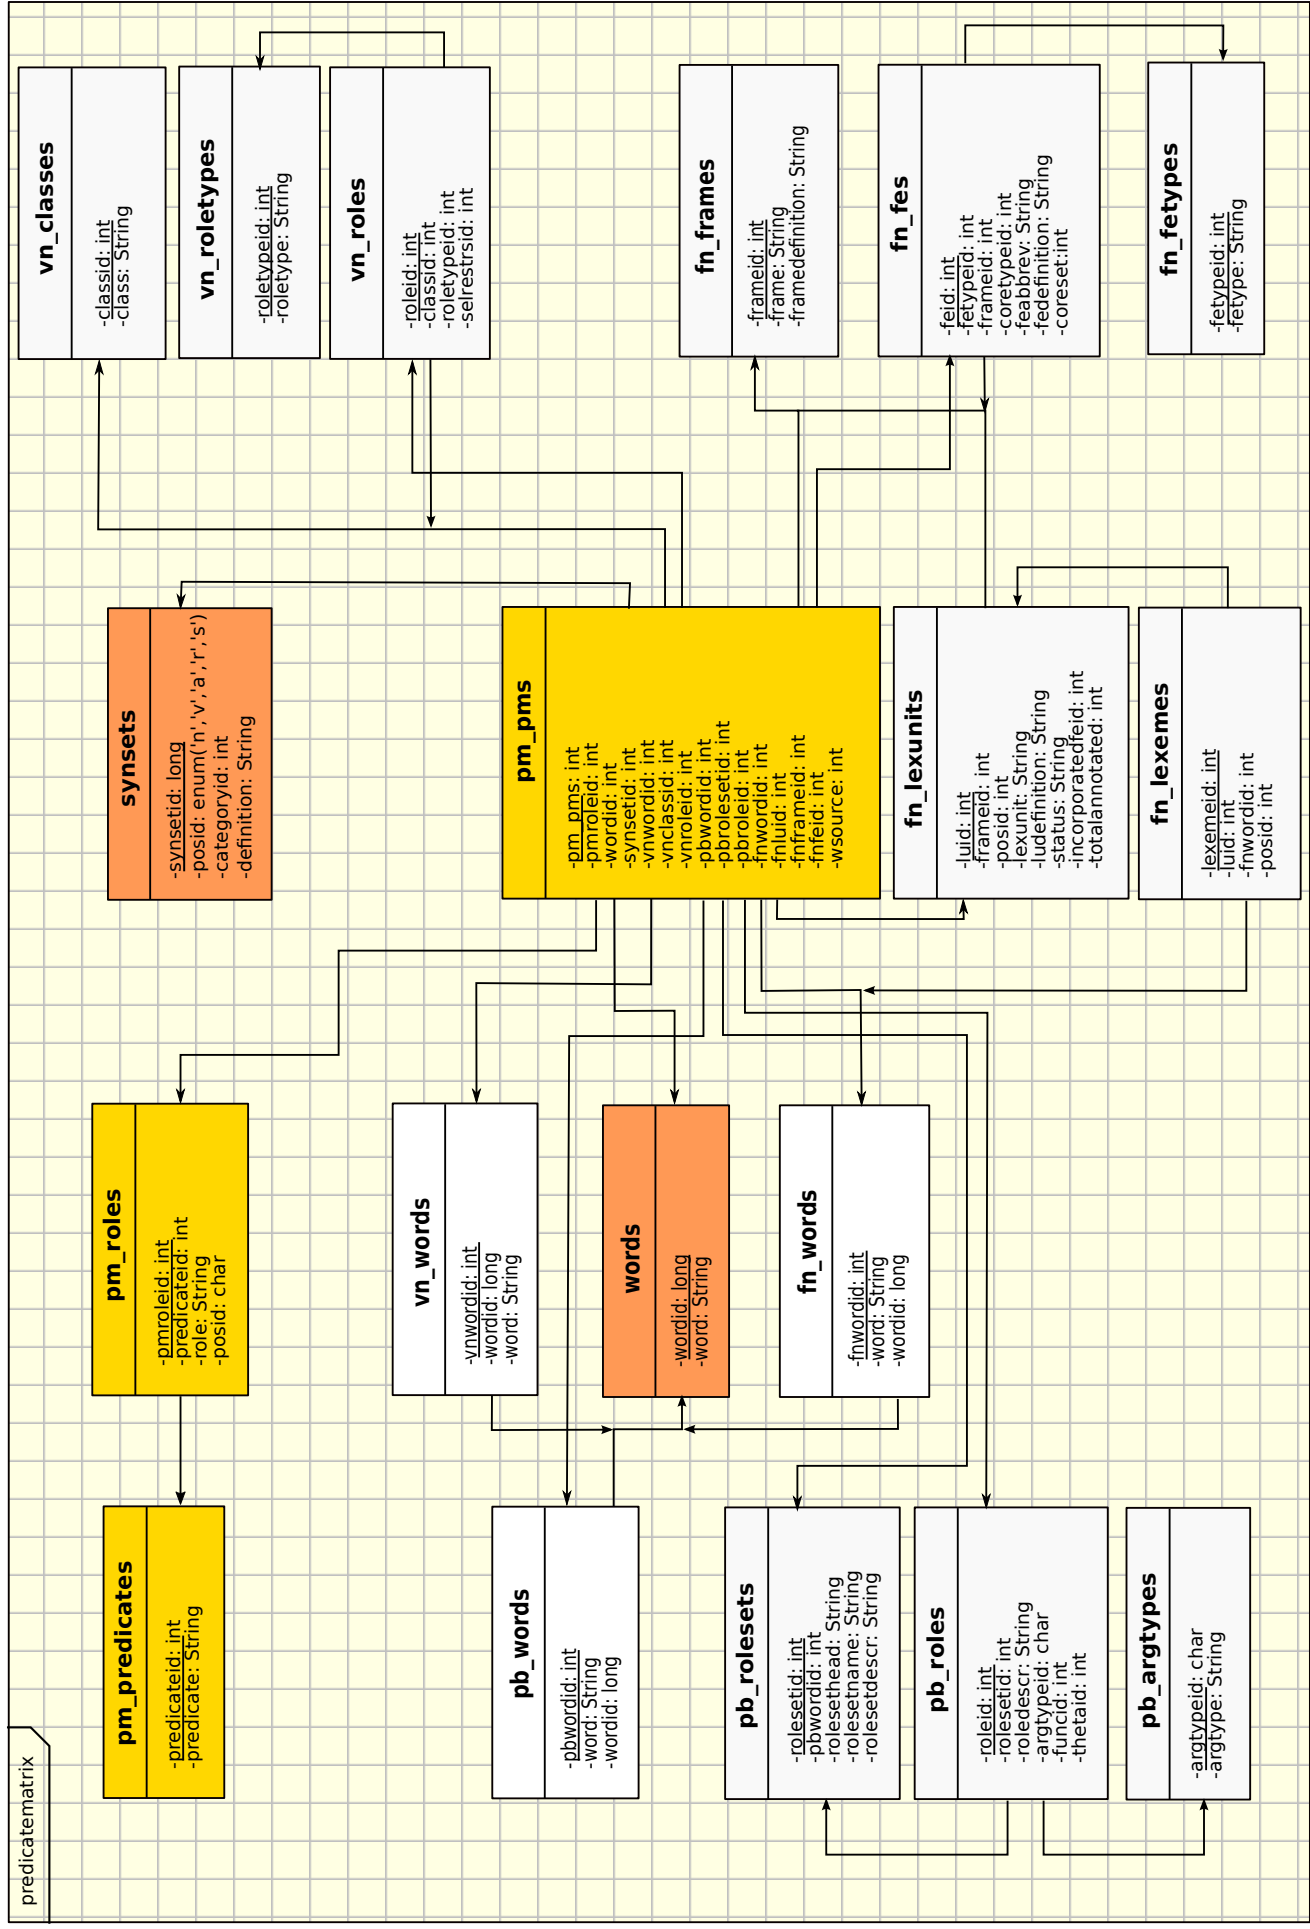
predicatematrix

vn_classes
-classid: int
-class: String

vn_roletypes
-roletypeid: int
-roletype: String

vn_roles
-roleid: int
-classid: int
-roletypeid: int
-selrestrsid: int

fn_frames
-frameid: int
-frame: String
-framedefinition: String

fn_fes
-feid: int
-fetypeid: int
-frameid: int
-coretypeid: int
-feabbrev: String
-fedefinition: String
-coreset:int

fn_fetypes
-fetypeid: int
-fetype: String

synsets
-synsetid: long
-posid: enum('n','v','a','r','s')
-categoryid: int
-definition: String

pm_pms
-pm_pms: int
-pmroleid: int
-wordid: int
-synsetid: int
-vnwordid: int
-vnclassid: int
-vnroleid: int
-pbwordid: int
-pbrolesetid: int
-pbroleid: int
-fnwordid: int
-fnluid: int
-fnframeid: int
-fnfeid: int
-wsource: int

fn_lexunits
-luid: int
-frameid: int
-posid: int
-lexunit: String
-ludefinition: String
-status: String
-incorporatedfeid: int
-totalannotated: int

fn_lexemes
-lexemeid: int
-luid: int
-fnwordid: int
-posid: int

pm_roles
-pmroleid: int
-predicateid: int
-role: String
-posid: char

vn_words
-vnwordid: int
-wordid: long
-word: String

words
-wordid: long
-word: String

fn_words
-fnwordid: int
-word: String
-wordid: long

pm_predicates
-predicateid: int
-predicate: String

pb_words
-pbwordid: int
-word: String
-wordid: long

pb_rolesets
-rolesetid: int
-pbwordid: int
-rolesethead: String
-rolesetname: String
-rolesetdescr: String

pb_roles
-roleid: int
-rolesetid: int
-roledescr: String
-argtypeid: char
-funcid: int
-thetaid: int

pb_argtypes
-argtypeid: char
-argtype: String